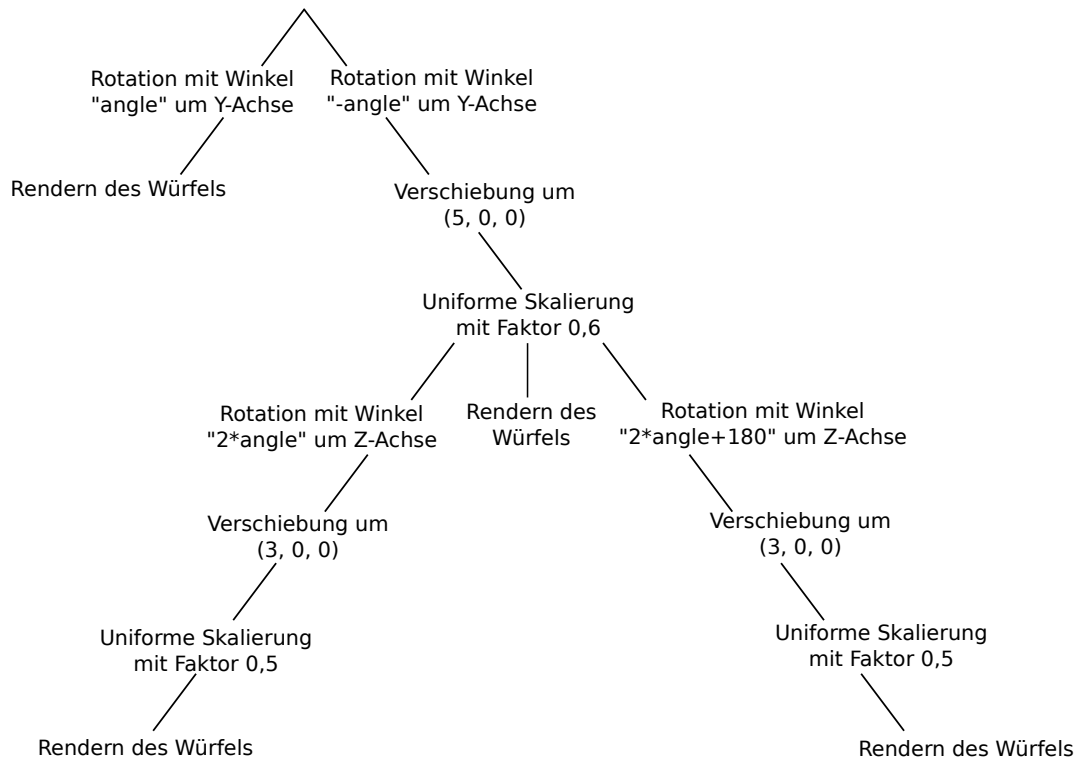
Rotation mit Winkel "angle" um Y-Achse

Rotation mit Winkel "-angle" um Y-Achse

Rendern des Würfels

Verschiebung um (5, 0, 0)

Uniforme Skalierung mit Faktor 0,6

Rotation mit Winkel "2*angle" um Z-Achse

Rendern des Würfels

Rotation mit Winkel "2*angle+180" um Z-Achse

Verschiebung um (3, 0, 0)

Verschiebung um (3, 0, 0)

Uniforme Skalierung mit Faktor 0,5

Uniforme Skalierung mit Faktor 0,5

Rendern des Würfels

Rendern des Würfels